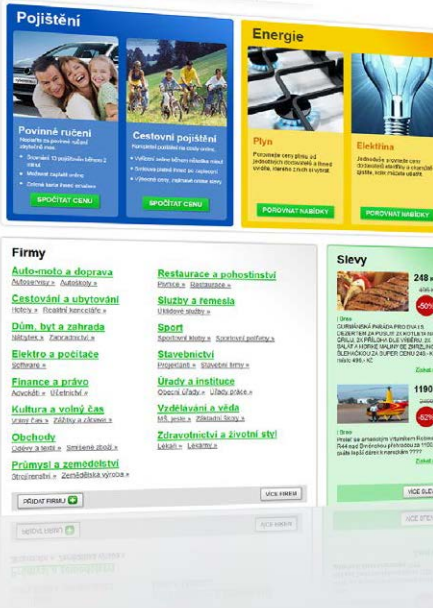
Pojištění

Povinné ručení

Nasazte se povinné ručení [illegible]

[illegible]

SPOČÍTAT CENU

Cestovní pojištění

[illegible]

SPOČÍTAT CENU

Energie

Plyn

Porovnejte ceny plynu od jednotlivých dodavatelů a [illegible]

POROVNAT NABÍDKY

Elektřina

Jednoduše porovnejte ceny od dodavatelů elektřiny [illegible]

POROVNAT NABÍDKY

Firmy

Auto-moto a doprava
Autoservisy » Autoskoly »

Cestování a ubytování
Hotely » Realitní kanceláře »

Dům, byt a zahrada
Nábytek » Zahradnictví »

Elektro a počítače
Software »

Finance a právo
Advokáti » Účetnictví »

Kultura a volný čas
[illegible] » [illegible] »

Obchody
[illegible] » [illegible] »

Průmysl a zemědělství
Strojírenství » Zemědělská výroba »

Restaurace a pohostinství
Pivnice » Restaurace »

Služby a řemesla
Úklidové služby »

Sport
Sportovní kluby » Sportovní potřeby »

Stavebnictví
Projektanti » Stavební firmy »

Úřady a instituce
Obecní úřady » Úřady práce »

Vzdělávání a věda
MŠ, jesle » Základní školy »

Zdravotnictví a životní styl
Lékaři » Lékárny »

PŘIDAT FIRMU

VÍCE FIREM

Slevy

248
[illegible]
-50%

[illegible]

1190
-62%

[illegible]

VÍCE SLEV